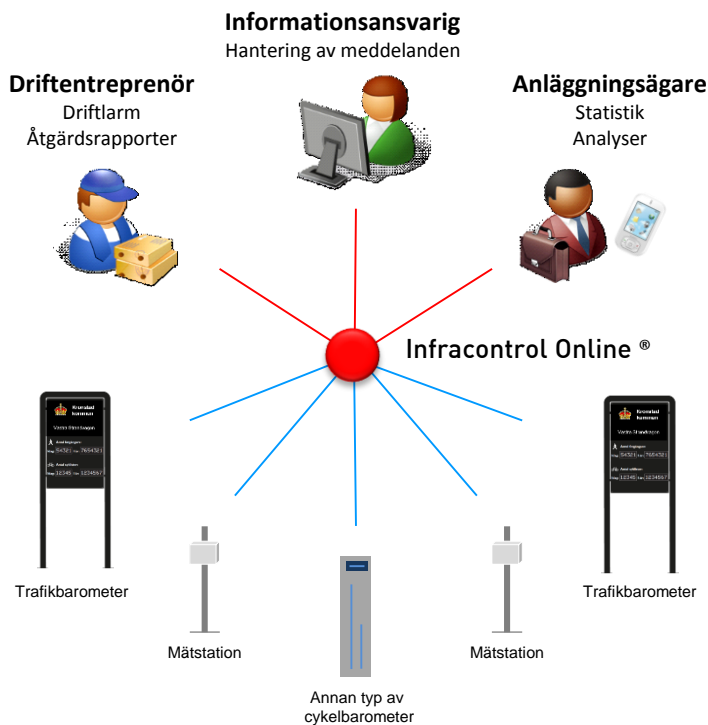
Informationsansvarig
Hantering av meddelanden

Driftentreprenör
Driftlarm
Åtgärdsrapporter

Anläggningsägare
Statistik
Analyser

Infracontrol Online ®

Kronoberg kommun
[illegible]
Antal fotgängare:
Idag 5432 | Hittills 7654321
Antal cyklister:
Idag 12345 | Hittills 1234567

Trafikbarometer

Mätstation

Annan typ av cykelbarometer

Mätstation

Kronoberg kommun
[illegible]
Antal fotgängare:
Idag 5432 | Hittills 7654321
Antal cyklister:
Idag 12345 | Hittills 1234567

Trafikbarometer